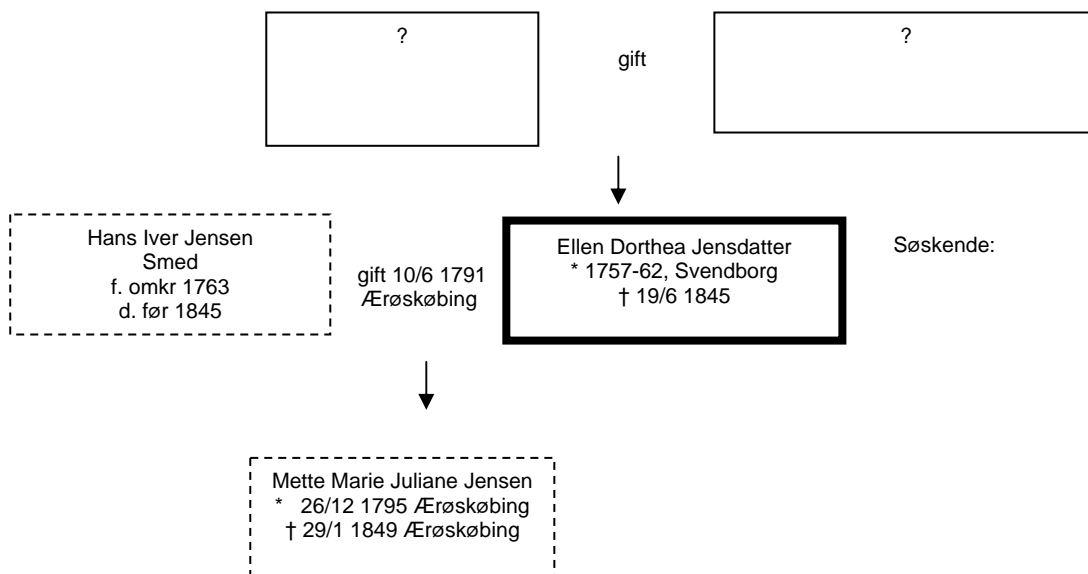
?

gift

?

Hans Iver Jensen
Smed
f. omkr 1763
d. før 1845

gift 10/6 1791
Ærøskøbing

Ellen Dorthea Jensdatter
* 1757-62, Svendborg
† 19/6 1845

Søskende:

Mette Marie Juliane Jensen
* 26/12 1795 Ærøskøbing
† 29/1 1849 Ærøskøbing